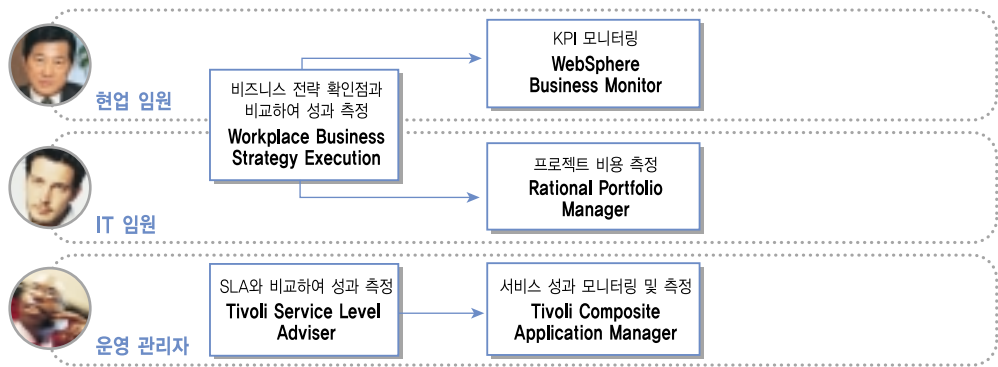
현업 임원

비즈니스 전략 확인점과 비교하여 성과 측정
Workplace Business Strategy Execution

KPI 모니터링
WebSphere Business Monitor

IT 임원

프로젝트 비용 측정
Rational Portfolio Manager

운영 관리자

SLA와 비교하여 성과 측정
Tivoli Service Level Adviser

서비스 성과 모니터링 및 측정
Tivoli Composite Application Manager